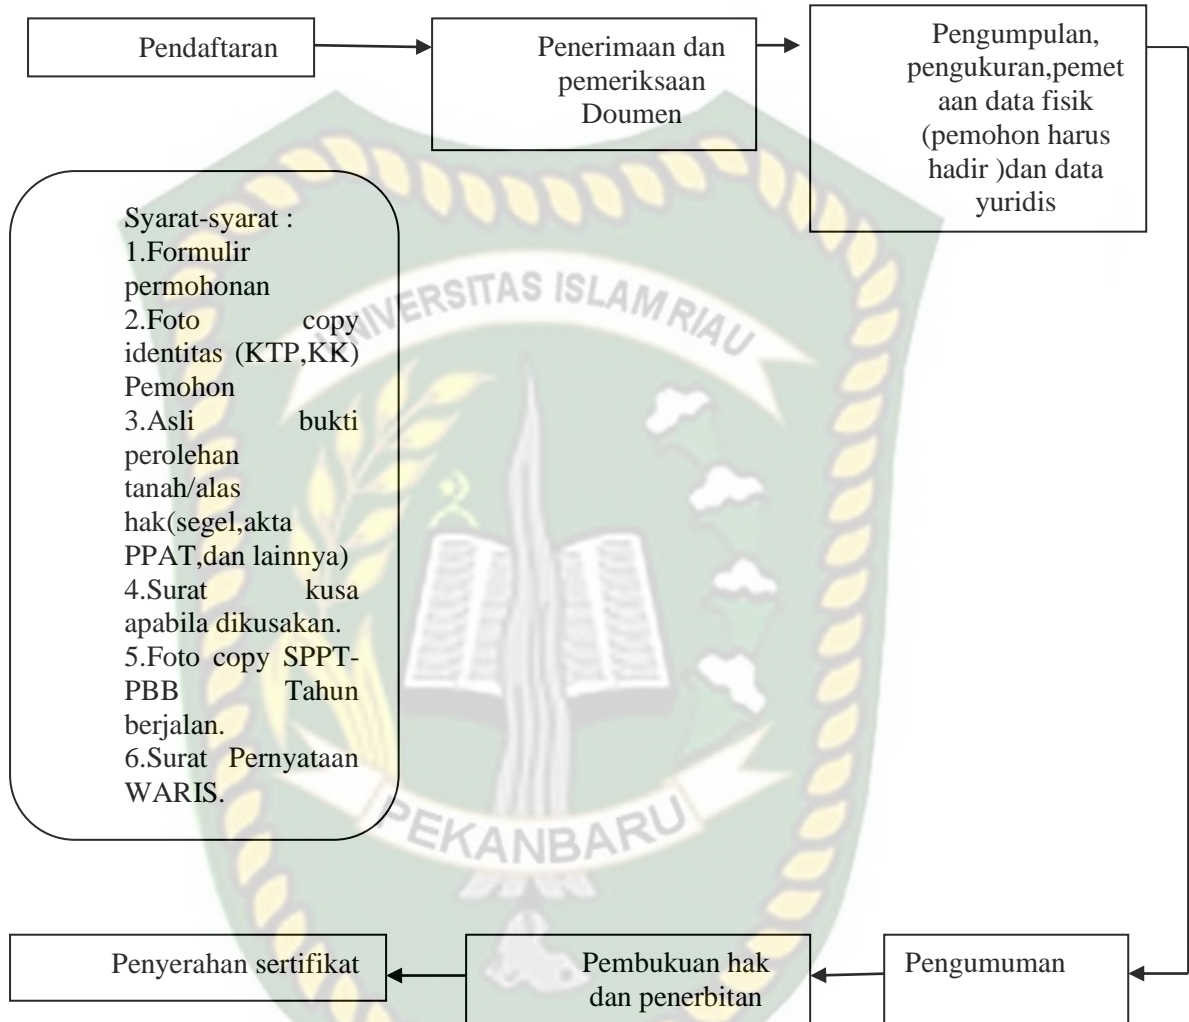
Pendaftaran

Penerimaan dan pemeriksaan Doumen

Pengumpulan, pengukuran,pemetaan data fisik (pemohon harus hadir )dan data yuridis

Syarat-syarat :
1.Formulir permohonan
2.Foto copy identitas (KTP,KK) Pemohon
3.Asli bukti perolehan tanah/alas hak(segel,akta PPAT,dan lainnya)
4.Surat kusa apabila dikusakan.
5.Foto copy SPPT-PBB Tahun berjalan.
6.Surat Pernyataan WARIS.

UNIVERSITAS ISLAM RIAU

PEKANBARU

Penyerahan sertifikat

Pembukuan hak dan penerbitan

Pengumuman